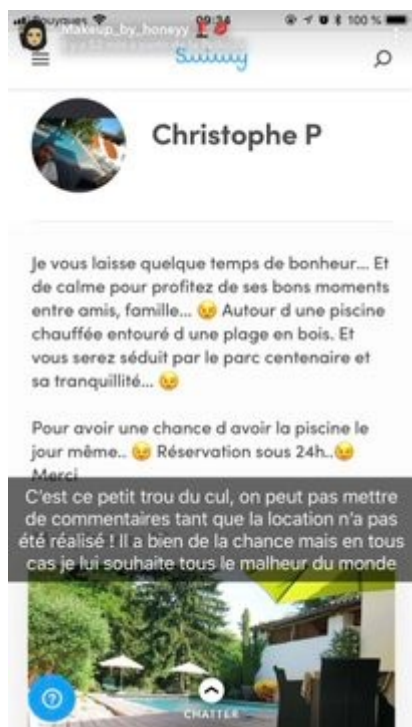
Bouygues 09:34 100 %
Makeup_by_honeyy
Swimmy

Christophe P

Je vous laisse quelque temps de bonheur... Et de calme pour profitez de ses bons moments entre amis, famille... 😉 Autour d une piscine chauffée entouré d une plage en bois. Et vous serez séduit par le parc centenaire et sa tranquillité... 😉

Pour avoir une chance d avoir la piscine le jour même.. 😉 Réservation sous 24h..😉
Merci

C'est ce petit trou du cul, on peut pas mettre de commentaires tant que la location n'a pas été réalisé ! Il a bien de la chance mais en tous cas je lui souhaite tous le malheur du monde

CHATTER